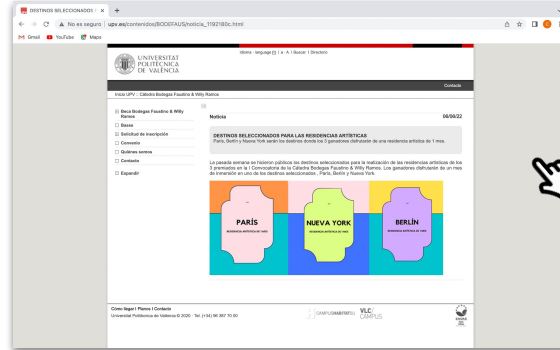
DESTINOS SELECCIONADOS

No es seguro | upv.es/contenidos/BODEFAUS/noticia_1192180c.html

Gmail YouTube Maps

Idioma · language | a - A | Buscar | Directorio

UNIVERSITAT POLITÈCNICA DE VALÈNCIA

Contacta

Inicio UPV :: Cátedra Bodegas Faustino & Willy Ramos

Beca Bodegas Faustino & Willy Ramos
Bases
Solicitud de inscripción
Convenio
Quiénes somos
Contacta
Expandir

Noticia 08/06/22

DESTINOS SELECCIONADOS PARA LAS RESIDENCIAS ARTÍSTICAS

París, Berlín y Nueva York serán los destinos donde los 3 ganadores disfrutarán de una residencia artística de 1 mes.

La pasada semana se hicieron públicos los destinos seleccionados para la realización de las residencias artísticas de los 3 premiados en la I Convocatoria de la Cátedra Bodegas Faustino & Willy Ramos. Los ganadores disfrutarán de un mes de inmersión en uno de los destinos seleccionados : París, Berlín y Nueva York.

PARÍS
RESIDENCIA ARTÍSTICA DE 1 MES

NUEVA YORK
RESIDENCIA ARTÍSTICA DE 1 MES

BERLÍN
RESIDENCIA ARTÍSTICA DE 1 MES

Cómo llegar | Planos | Contacta
Universitat Politècnica de València © 2020 · Tel. (+34) 96 387 70 00

CAMPUS HABITAT5U

VLC CAMPUS